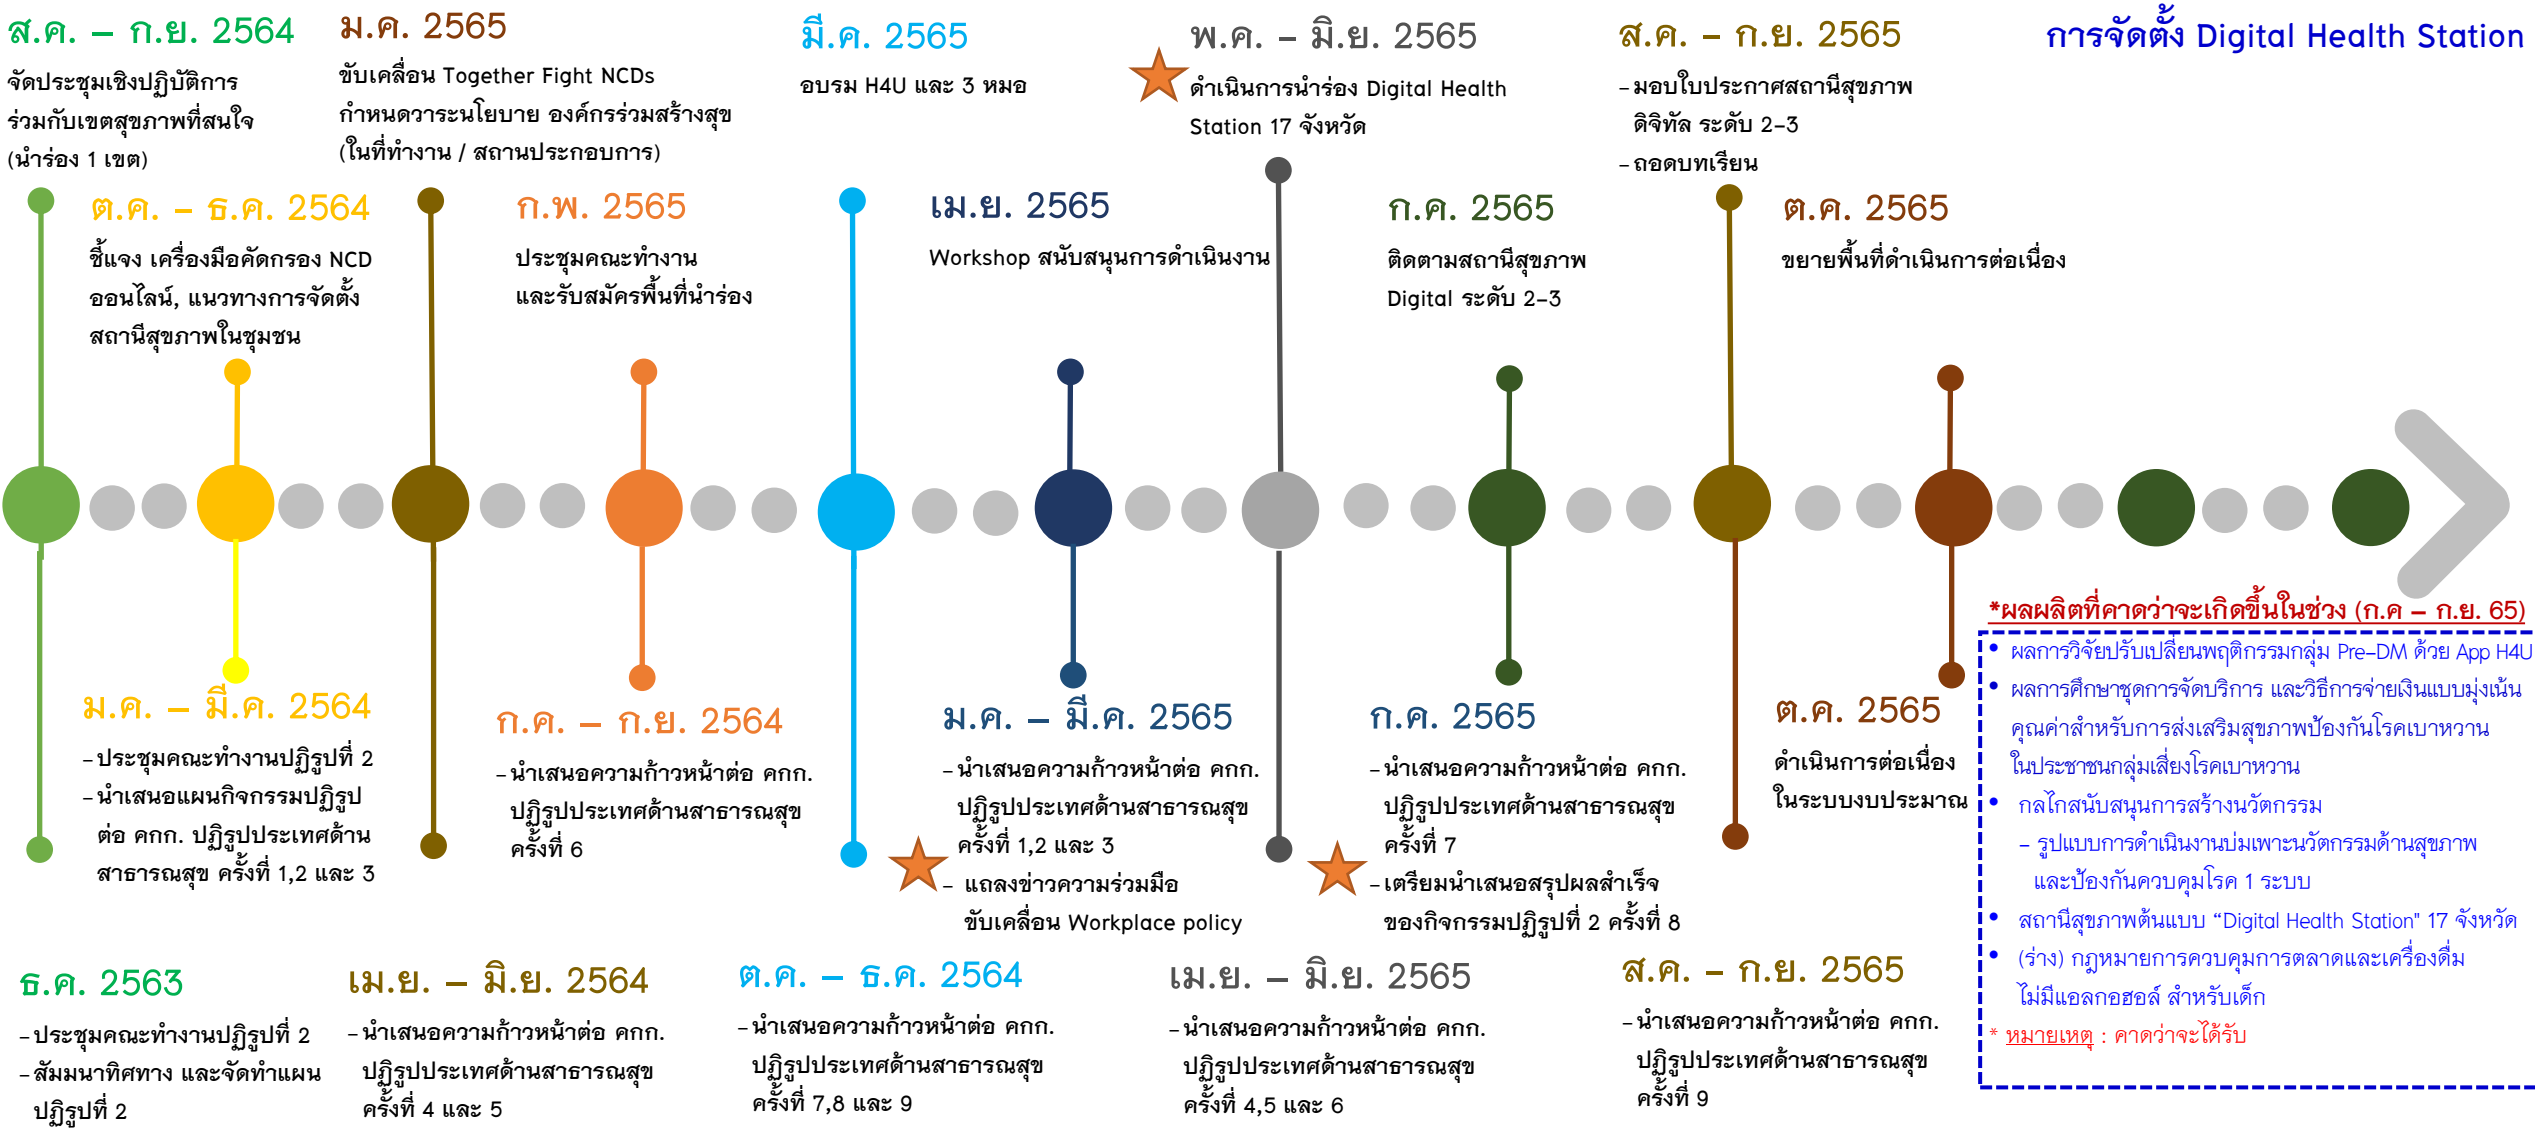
ส.ค. – ก.ย. 2564
จัดประชุมเชิงปฏิบัติการร่วมกับเขตสุขภาพที่สนใจ (นำร่อง 1 เขต)

ม.ค. 2565
ขับเคลื่อน Together Fight NCDs กำหนดวาระนโยบาย องค์กรร่วมสร้างสุข (ในที่ทำงาน / สถานประกอบการ)

มี.ค. 2565
อบรม H4U และ 3 หมอ

พ.ค. – มิ.ย. 2565
ดำเนินการนำร่อง Digital Health Station 17 จังหวัด

ส.ค. – ก.ย. 2565
– มอบใบประกาศสถานีสุขภาพดิจิทัล ระดับ 2-3
– ถอดบทเรียน

การจัดตั้ง Digital Health Station

ต.ค. – ธ.ค. 2564
ชี้แจง เครื่องมือคัดกรอง NCD ออนไลน์, แนวทางการจัดตั้งสถานีสุขภาพในชุมชน

ก.พ. 2565
ประชุมคณะทำงาน และรับสมัครพื้นที่นำร่อง

เม.ย. 2565
Workshop สนับสนุนการดำเนินงาน

ก.ค. 2565
ติดตามสถานีสุขภาพ Digital ระดับ 2-3

ต.ค. 2565
ขยายพื้นที่ดำเนินการต่อเนื่อง

*ผลผลิตที่คาดว่าจะเกิดขึ้นในช่วง (ก.ค – ก.ย. 65)
• ผลการวิจัยปรับเปลี่ยนพฤติกรรมกลุ่ม Pre-DM ด้วย App H4U
• ผลการศึกษาชุดการจัดบริการ และวิธีการจ่ายเงินแบบมุ่งเน้นคุณค่าสำหรับการส่งเสริมสุขภาพป้องกันโรคเบาหวานในประชาชนกลุ่มเสี่ยงโรคเบาหวาน
• กลไกสนับสนุนการสร้างนวัตกรรม
– รูปแบบการดำเนินงานบ่มเพาะนวัตกรรมด้านสุขภาพและป้องกันควบคุมโรค 1 ระบบ
• สถานีสุขภาพต้นแบบ “Digital Health Station" 17 จังหวัด
• (ร่าง) กฎหมายการควบคุมการตลาดและเครื่องดื่มไม่มีแอลกอฮอล์ สำหรับเด็ก
* หมายเหตุ : คาดว่าจะได้รับ

ม.ค. – มี.ค. 2564
– ประชุมคณะทำงานปฏิรูปที่ 2
– นำเสนอแผนกิจกรรมปฏิรูป ต่อ คกก. ปฏิรูปประเทศด้านสาธารณสุข ครั้งที่ 1,2 และ 3

ก.ค. – ก.ย. 2564
– นำเสนอความก้าวหน้าต่อ คกก. ปฏิรูปประเทศด้านสาธารณสุข ครั้งที่ 6

ม.ค. – มี.ค. 2565
– นำเสนอความก้าวหน้าต่อ คกก. ปฏิรูปประเทศด้านสาธารณสุข ครั้งที่ 1,2 และ 3
– แถลงข่าวความร่วมมือ ขับเคลื่อน Workplace policy

ก.ค. 2565
– นำเสนอความก้าวหน้าต่อ คกก. ปฏิรูปประเทศด้านสาธารณสุข ครั้งที่ 7
– เตรียมนำเสนอสรุปผลสำเร็จของกิจกรรมปฏิรูปที่ 2 ครั้งที่ 8

ต.ค. 2565
ดำเนินการต่อเนื่องในระบบงบประมาณ

ธ.ค. 2563
– ประชุมคณะทำงานปฏิรูปที่ 2
– สัมมนาทิศทาง และจัดทำแผนปฏิรูปที่ 2

เม.ย. – มิ.ย. 2564
– นำเสนอความก้าวหน้าต่อ คกก. ปฏิรูปประเทศด้านสาธารณสุข ครั้งที่ 4 และ 5

ต.ค. – ธ.ค. 2564
– นำเสนอความก้าวหน้าต่อ คกก. ปฏิรูปประเทศด้านสาธารณสุข ครั้งที่ 7,8 และ 9

เม.ย. – มิ.ย. 2565
– นำเสนอความก้าวหน้าต่อ คกก. ปฏิรูปประเทศด้านสาธารณสุข ครั้งที่ 4,5 และ 6

ส.ค. – ก.ย. 2565
– นำเสนอความก้าวหน้าต่อ คกก. ปฏิรูปประเทศด้านสาธารณสุข ครั้งที่ 9